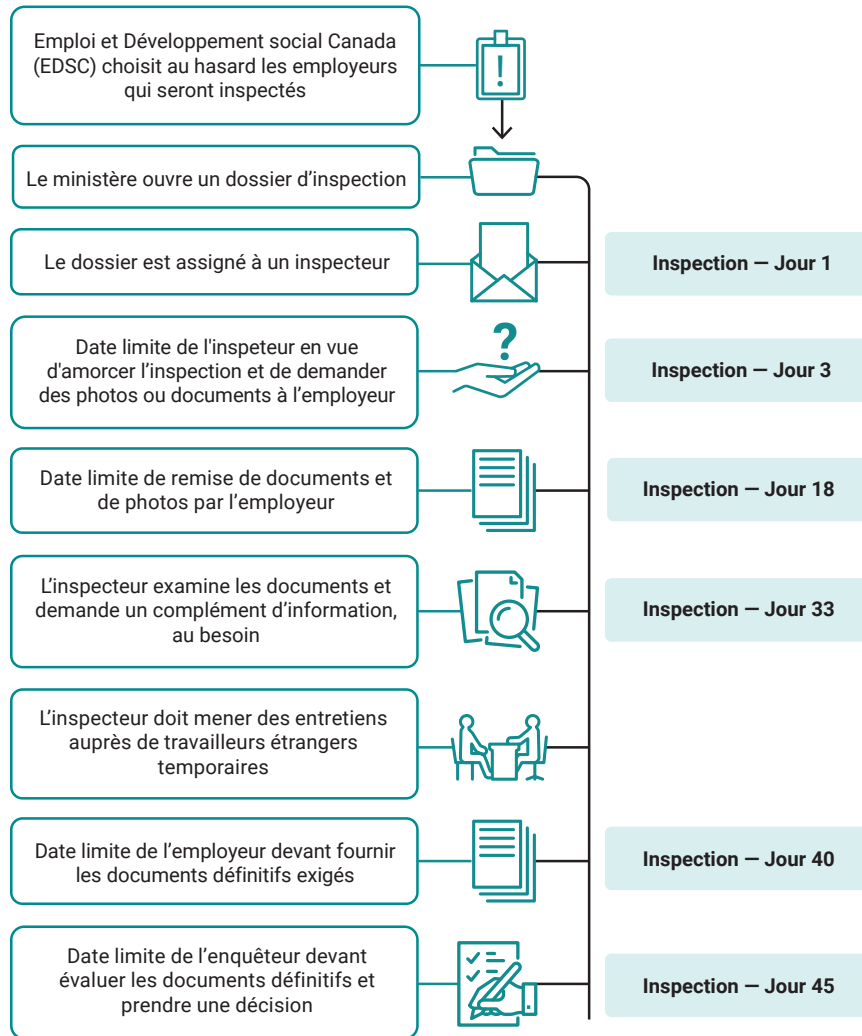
Emploi et Développement social Canada (EDSC) choisit au hasard les employeurs qui seront inspectés

!

Le ministère ouvre un dossier d'inspection

Le dossier est assigné à un inspecteur

Inspection — Jour 1

Date limite de l'inspeteur en vue d'amorcer l'inspection et de demander des photos ou documents à l'employeur

?

Inspection — Jour 3

Date limite de remise de documents et de photos par l'employeur

Inspection — Jour 18

L'inspecteur examine les documents et demande un complément d'information, au besoin

Inspection — Jour 33

L'inspecteur doit mener des entretiens auprès de travailleurs étrangers temporaires

Date limite de l'employeur devant fournir les documents définitifs exigés

Inspection — Jour 40

Date limite de l'enquêteur devant évaluer les documents définitifs et prendre une décision

Inspection — Jour 45